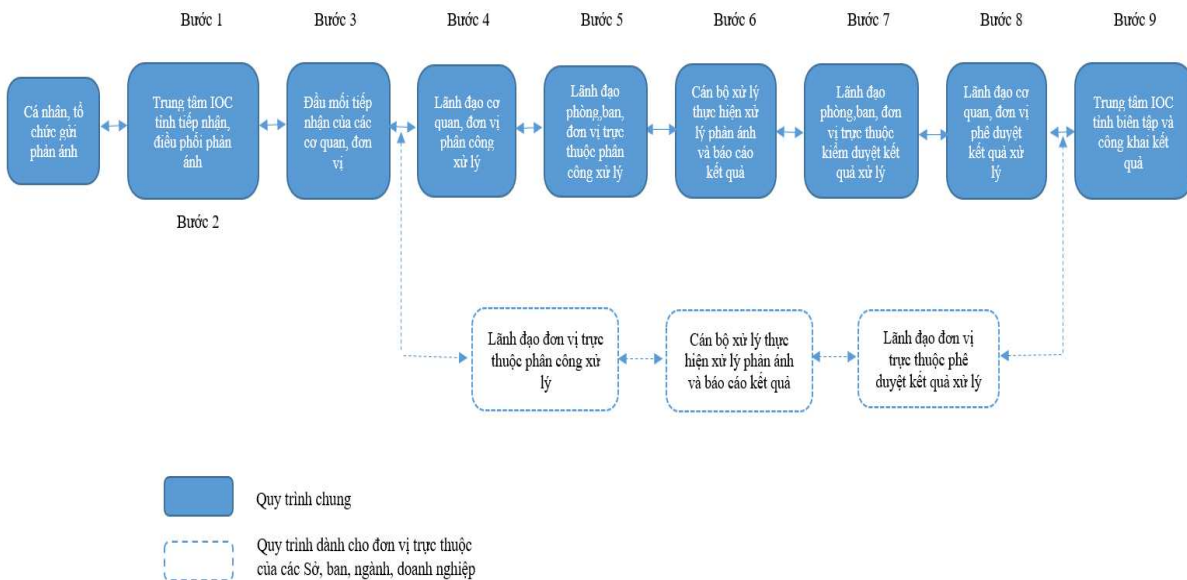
Bước 1

Bước 3

Bước 4

Bước 5

Bước 6

Bước 7

Bước 8

Bước 9

Cá nhân, tổ chức gửi phản ánh

Trung tâm IOC tỉnh tiếp nhận, điều phối phản ánh

Đầu mối tiếp nhận của các cơ quan, đơn vị

Lãnh đạo cơ quan, đơn vị phân công xử lý

Lãnh đạo phòng,ban, đơn vị trực thuộc phân công xử lý

Cán bộ xử lý thực hiện xử lý phản ánh và báo cáo kết quả

Lãnh đạo phòng,ban, đơn vị trực thuộc kiểm duyệt kết quả xử lý

Lãnh đạo cơ quan, đơn vị phê duyệt kết quả xử lý

Trung tâm IOC tỉnh biên tập và công khai kết quả

Bước 2

Lãnh đạo đơn vị trực thuộc phân công xử lý

Cán bộ xử lý thực hiện xử lý phản ánh và báo cáo kết quả

Lãnh đạo đơn vị trực thuộc phê duyệt kết quả xử lý

Quy trình chung

Quy trình dành cho đơn vị trực thuộc của các Sở, ban, ngành, doanh nghiệp